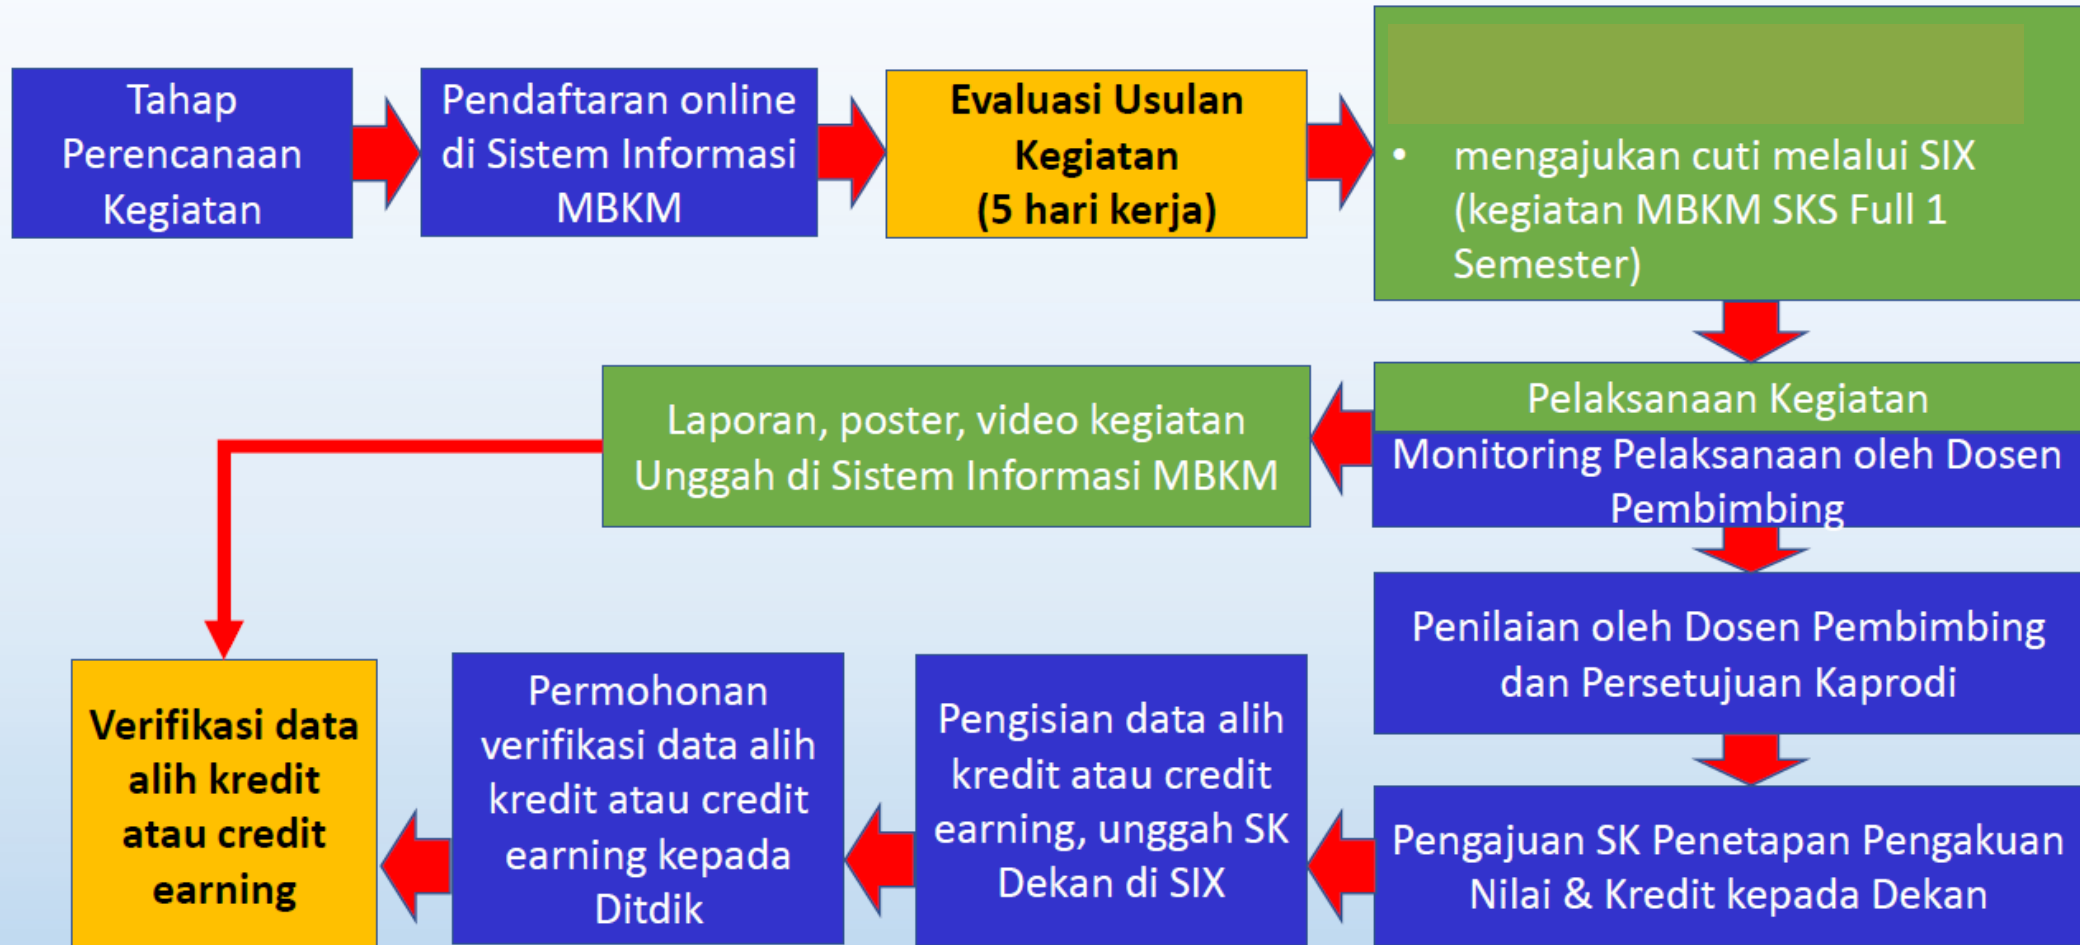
Tahap Perencanaan Kegiatan

Pendaftaran online di Sistem Informasi MBKM

Evaluasi Usulan Kegiatan (5 hari kerja)

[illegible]

• mengajukan cuti melalui SIX (kegiatan MBKM SKS Full 1 Semester)

Pelaksanaan Kegiatan

Monitoring Pelaksanaan oleh Dosen Pembimbing

Laporan, poster, video kegiatan Unggah di Sistem Informasi MBKM

Penilaian oleh Dosen Pembimbing dan Persetujuan Kaprodi

Pengajuan SK Penetapan Pengakuan Nilai & Kredit kepada Dekan

Pengisian data alih kredit atau credit earning, unggah SK Dekan di SIX

Permohonan verifikasi data alih kredit atau credit earning kepada Ditdik

Verifikasi data alih kredit atau credit earning